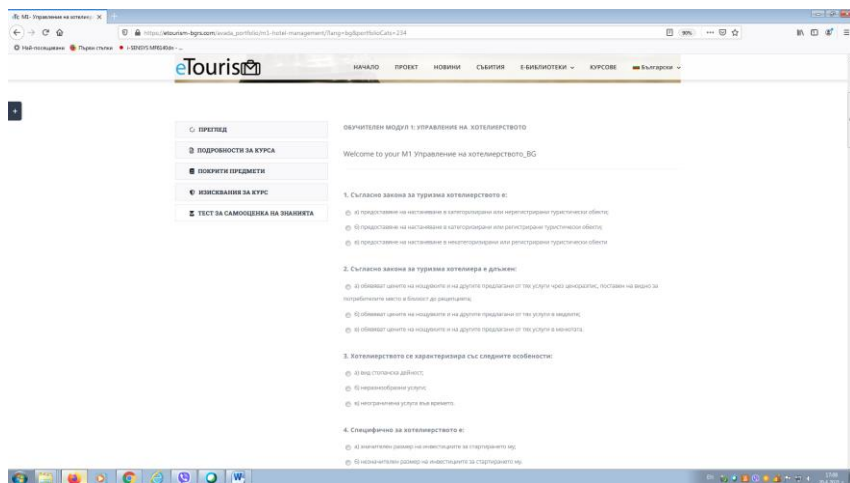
M1- Управление на хотелиер ×

https://etourism-bgrs.com/avada_portfolio/m1-hotel-management/?lang=bg&portfolioCats=234

90%

Най-посещавани Първи стъпки i-SENSYS MF8540dn - ...

eTourism

НАЧАЛО ПРОЕКТ НОВИНИ СЪБИТИЯ Е-БИБЛИОТЕКИ КУРСОВЕ Български

ПРЕГЛЕД

ПОДРОБНОСТИ ЗА КУРСА

ПОКРИТИ ПРЕДМЕТИ

ИЗИСКВАНИЯ ЗА КУРС

ТЕСТ ЗА САМООЦЕНКА НА ЗНАНИЯТА

ОБУЧИТЕЛЕН МОДУЛ 1: УПРАВЛЕНИЕ НА ХОТЕЛИЕРСТВОТО

Welcome to your M1 Управление на хотелиерството_BG

1. Съгласно закона за туризма хотелиерството е:

а) предоставяне на настаняване в категоризирани или нерегистрирани туристически обекти;

б) предоставяне на настаняване в категоризирани или регистрирани туристически обекти;

в) предоставяне на настаняване в некатегоризирани или регистрирани туристически обекти

2. Съгласно закона за туризма хотелиера е длъжен:

а) обявяват цените на нощувките и на другите предлагани от тях услуги чрез ценоразпис, поставен на видно за потребителите място в близост до рецепцията;

б) обявяват цените на нощувките и на другите предлагани от тях услуги в медиите;

в) обявяват цените на нощувките и на другите предлагани от тях услуги в менютата.

3. Хотелиерството се характеризира със следните особености:

а) вид стопанска дейност;

б) нерзнообразни услуги;

в) неограничена услуга във времето.

4. Специфично за хотелиерството е:

а) значителен размер на инвестициите за стартирането му;

б) незначителен размер на инвестициите за стартирането му;